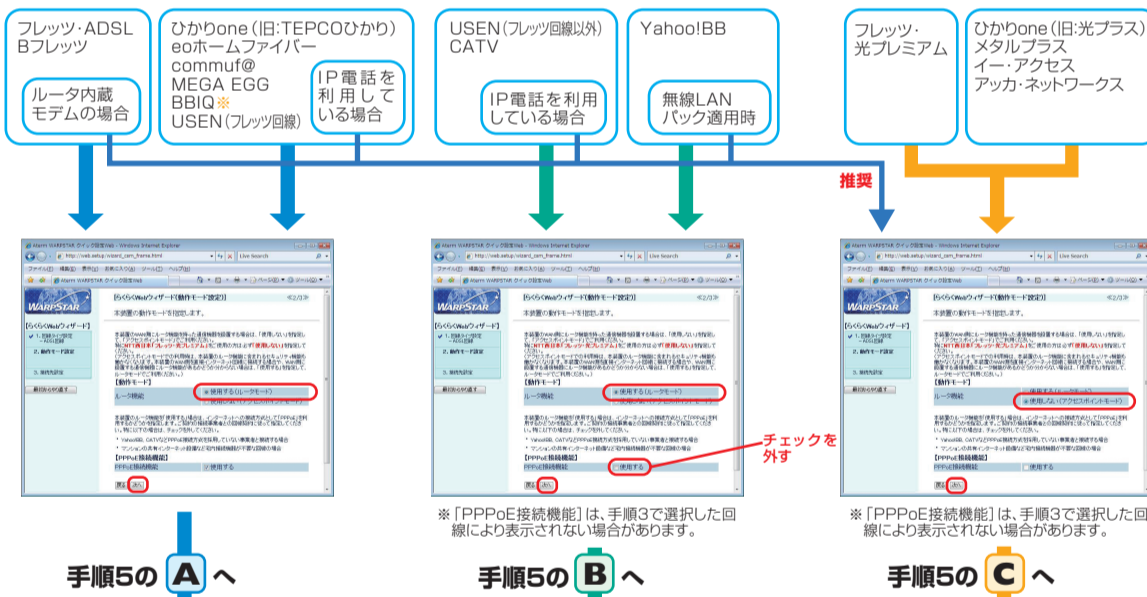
フレッツ・ADSL
Bフレッツ

ルータ内蔵モデムの場合

ひかりone（旧:TEPCOひかり）
eoホームファイバー
commuf@
MEGA EGG
BBIQ※
USEN（フレッツ回線）

IP電話を利用している場合

USEN（フレッツ回線以外）
CATV

IP電話を利用している場合

Yahoo!BB

無線LANパック適用時

フレッツ・光プレミアム

ひかりone（旧:光プラス）
メタルプラス
イー・アクセス
アッカ・ネットワークス

推奨

チェックを外す

※「PPPoE接続機能」は、手順3で選択した回線により表示されない場合があります。

※「PPPoE接続機能」は、手順3で選択した回線により表示されない場合があります。

手順5の A へ

手順5の B へ

手順5の C へ